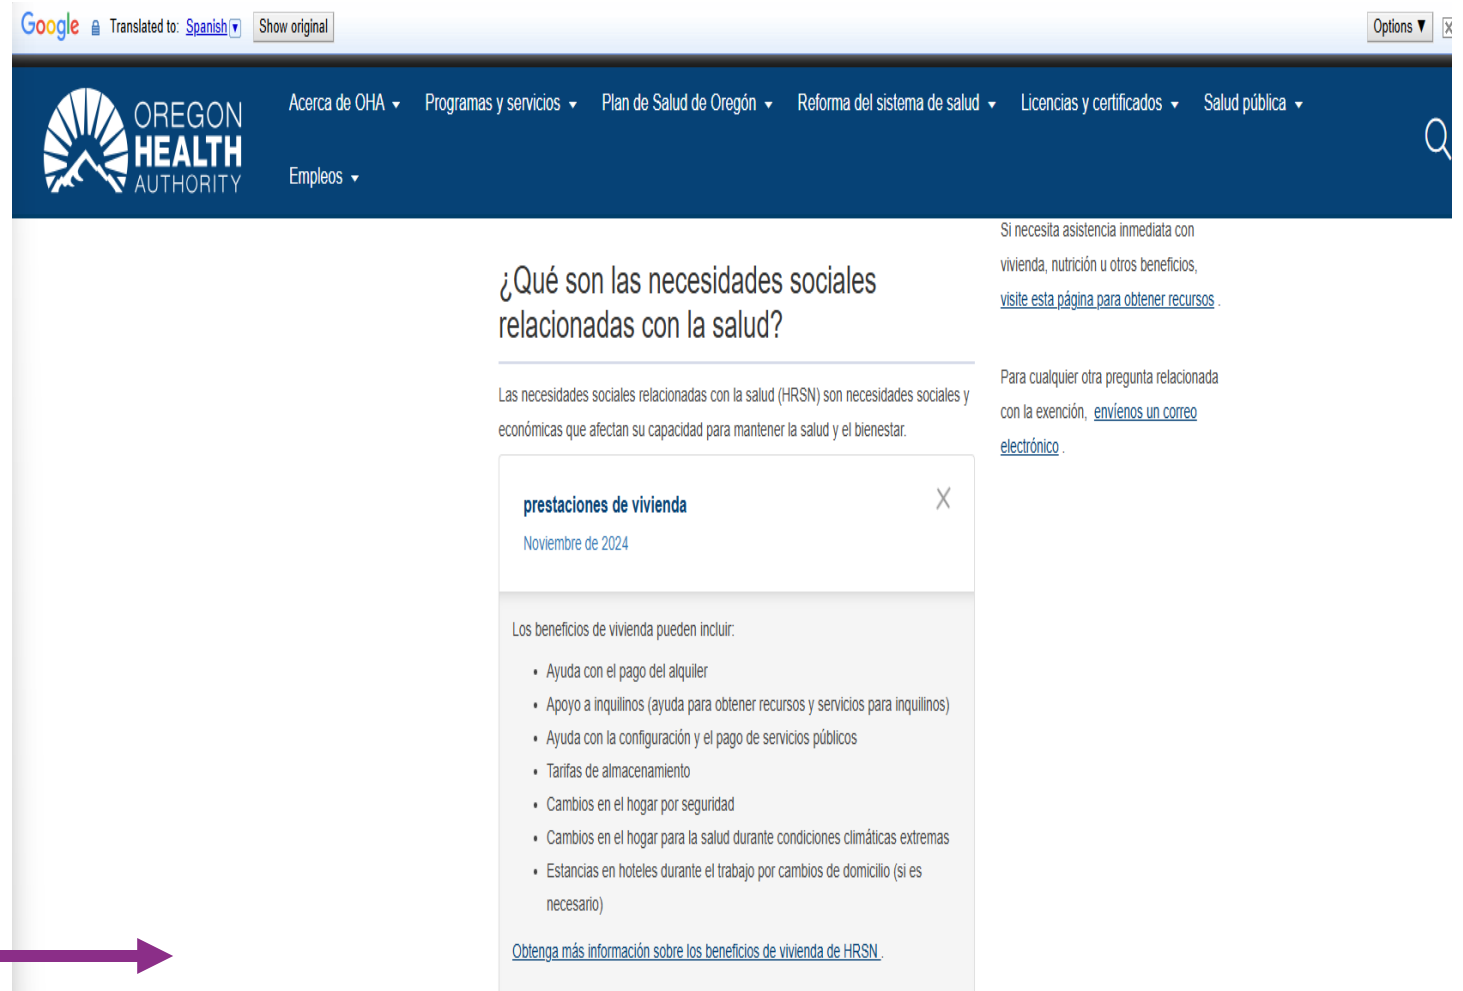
Google Translated to: Spanish Show original

Options ▼ X

OREGON HEALTH AUTHORITY

Acerca de OHA ▾ Programas y servicios ▾ Plan de Salud de Oregón ▾ Reforma del sistema de salud ▾ Licencias y certificados ▾ Salud pública ▾

Empleos ▾

¿Qué son las necesidades sociales relacionadas con la salud?

Las necesidades sociales relacionadas con la salud (HRSN) son necesidades sociales y económicas que afectan su capacidad para mantener la salud y el bienestar.

prestaciones de vivienda

Noviembre de 2024

X

Los beneficios de vivienda pueden incluir:

- Ayuda con el pago del alquiler
- Apoyo a inquilinos (ayuda para obtener recursos y servicios para inquilinos)
- Ayuda con la configuración y el pago de servicios públicos
- Tarifas de almacenamiento
- Cambios en el hogar por seguridad
- Cambios en el hogar para la salud durante condiciones climáticas extremas
- Estancias en hoteles durante el trabajo por cambios de domicilio (si es necesario)

Obtenga más información sobre los beneficios de vivienda de HRSN .

Si necesita asistencia inmediata con vivienda, nutrición u otros beneficios, visite esta página para obtener recursos .

Para cualquier otra pregunta relacionada con la exención, envíenos un correo electrónico .